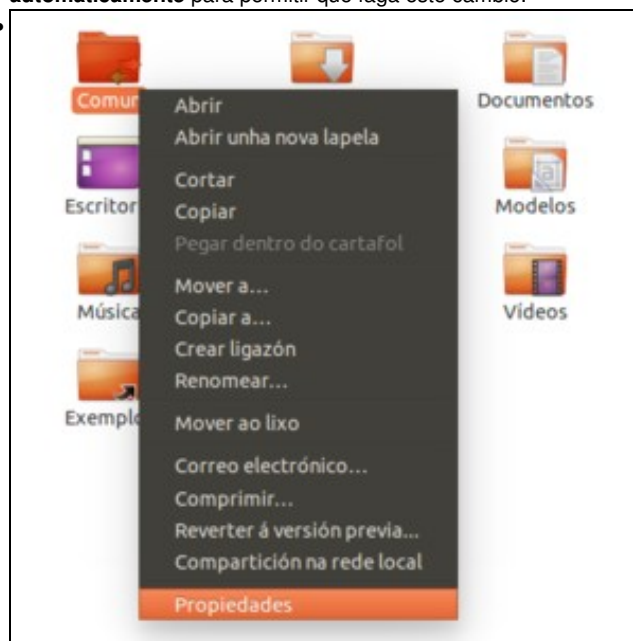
automaticamente para permitir que faga este cambio.

Comun

Escritor

Música

Exempl

Documentos

Modelos

Vídeos

Abrir
Abrir unha nova lapela
Cortar
Copiar
Pegar dentro do cartafol
Mover a...
Copiar a...
Crear ligazón
Renomear...
Mover ao lixo
Correo electrónico...
Comprimir...
Reverter á versión previa...
Compartición na rede local
Propiedades